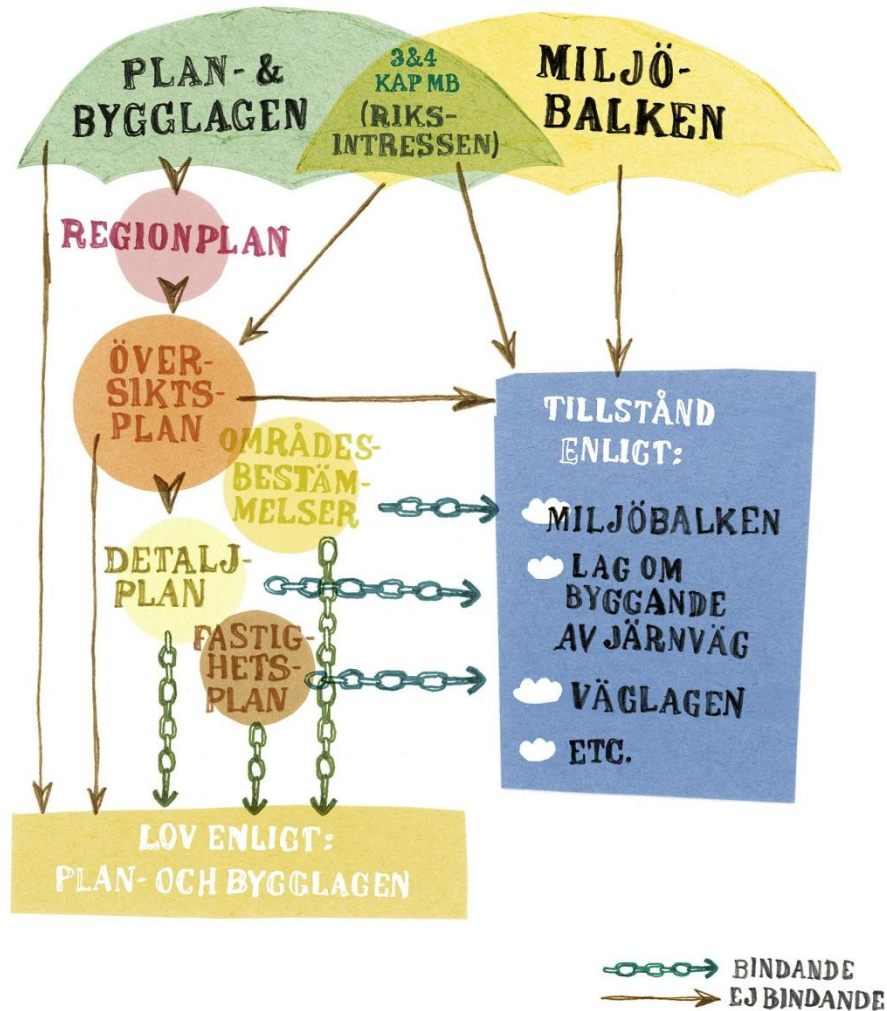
PLAN- & BYGGLAGEN

3&4 KAP MB (RIKS-INTRESSEN)

MILJÖ-BALKEN

REGIONPLAN

ÖVER-SIKTS-PLAN

OMRÅDES-BESTÄM-MELSER

DETALJ-PLAN

FASTIG-HETS-PLAN

TILLSTÅND ENLIGT:

MILJÖBALKEN

LAG OM BYGGANDE AV JÄRNVÄG

VÄGLAGEN

ETC.

LOV ENLIGT: PLAN- OCH BYGGLAGEN

BINDANDE
EJ BINDANDE